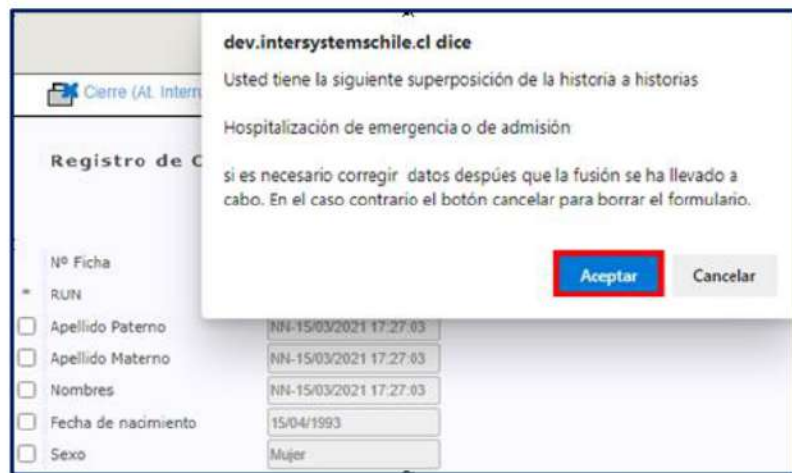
Cierre (At. Intern

Registro de C

Nº Ficha
* RUN
Apellido Paterno NN-15/03/2021 17:27:03
Apellido Materno NN-15/03/2021 17:27:03
Nombres NN-15/03/2021 17:27:03
Fecha de nacimiento 15/04/1993
Sexo Mujer

dev.intersystemschile.cl dice

Usted tiene la siguiente superposición de la historia a historias

Hospitalización de emergencia o de admisión

si es necesario corregir datos después que la fusión se ha llevado a cabo. En el caso contrario el botón cancelar para borrar el formulario.

Aceptar Cancelar